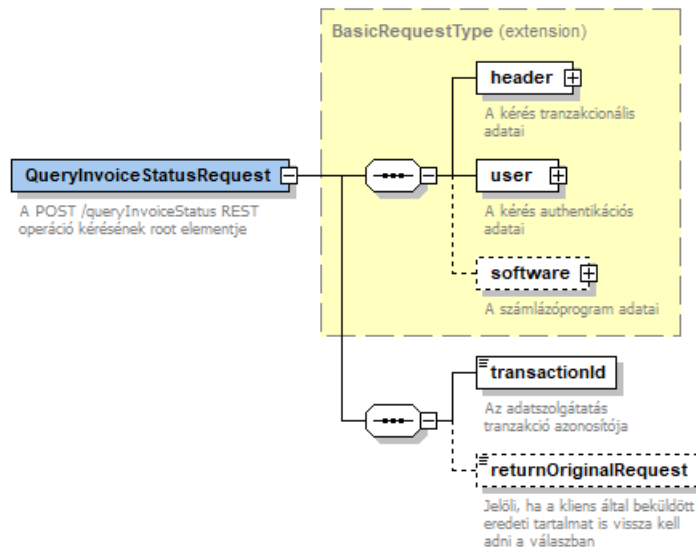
BasicRequestType (extension)

QueryInvoiceStatusRequest

A POST /queryInvoiceStatus REST operáció kérésének root elementje

header

A kérés tranzakcionális adatai

user

A kérés authentikációs adatai

software

A számlázóprogram adatai

transactionId

Az adatszolgátatás tranzakció azonosítója

returnOriginalRequest

Jelöli, ha a kliens által beküldött eredeti tartalmat is vissza kell adni a válaszban